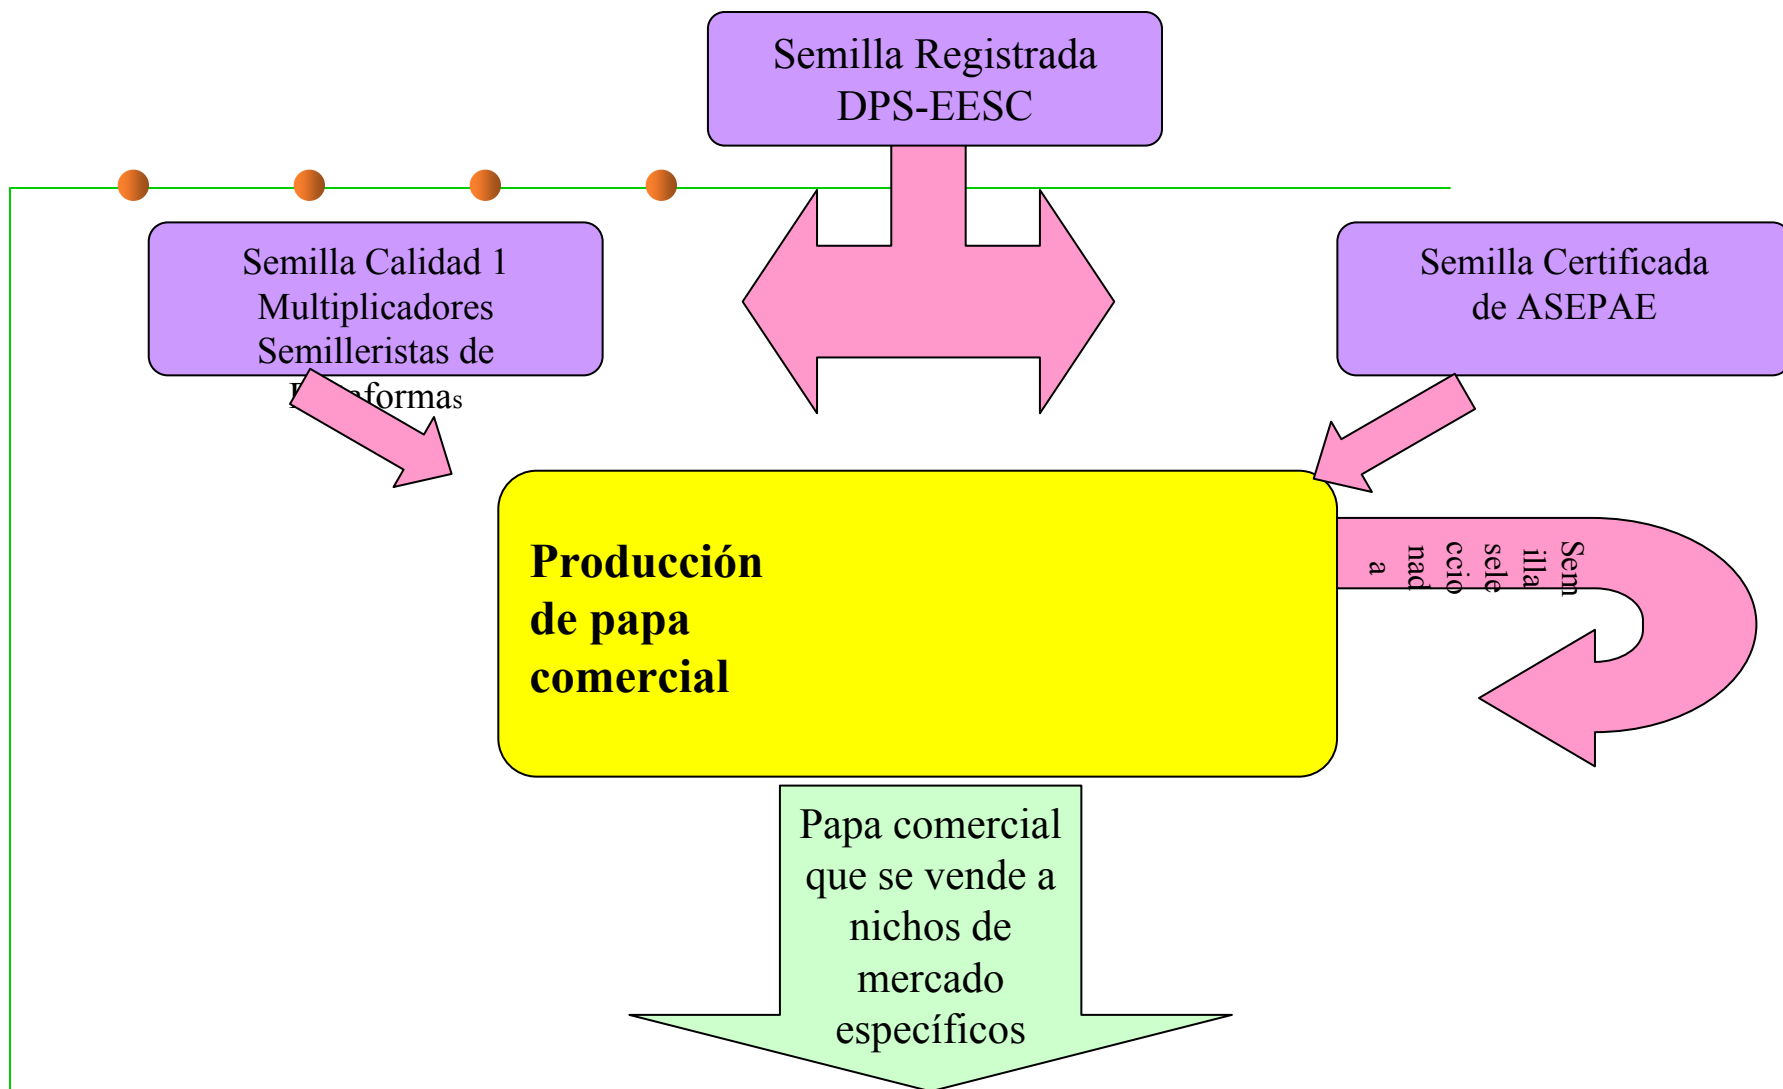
Semilla Registrada DPS-EESC

Semilla Calidad 1 Multiplicadores Semilleristas de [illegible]formas

Semilla Certificada de ASEPAE

Producción de papa comercial

Semilla seleccionada

Papa comercial que se vende a nichos de mercado específicos